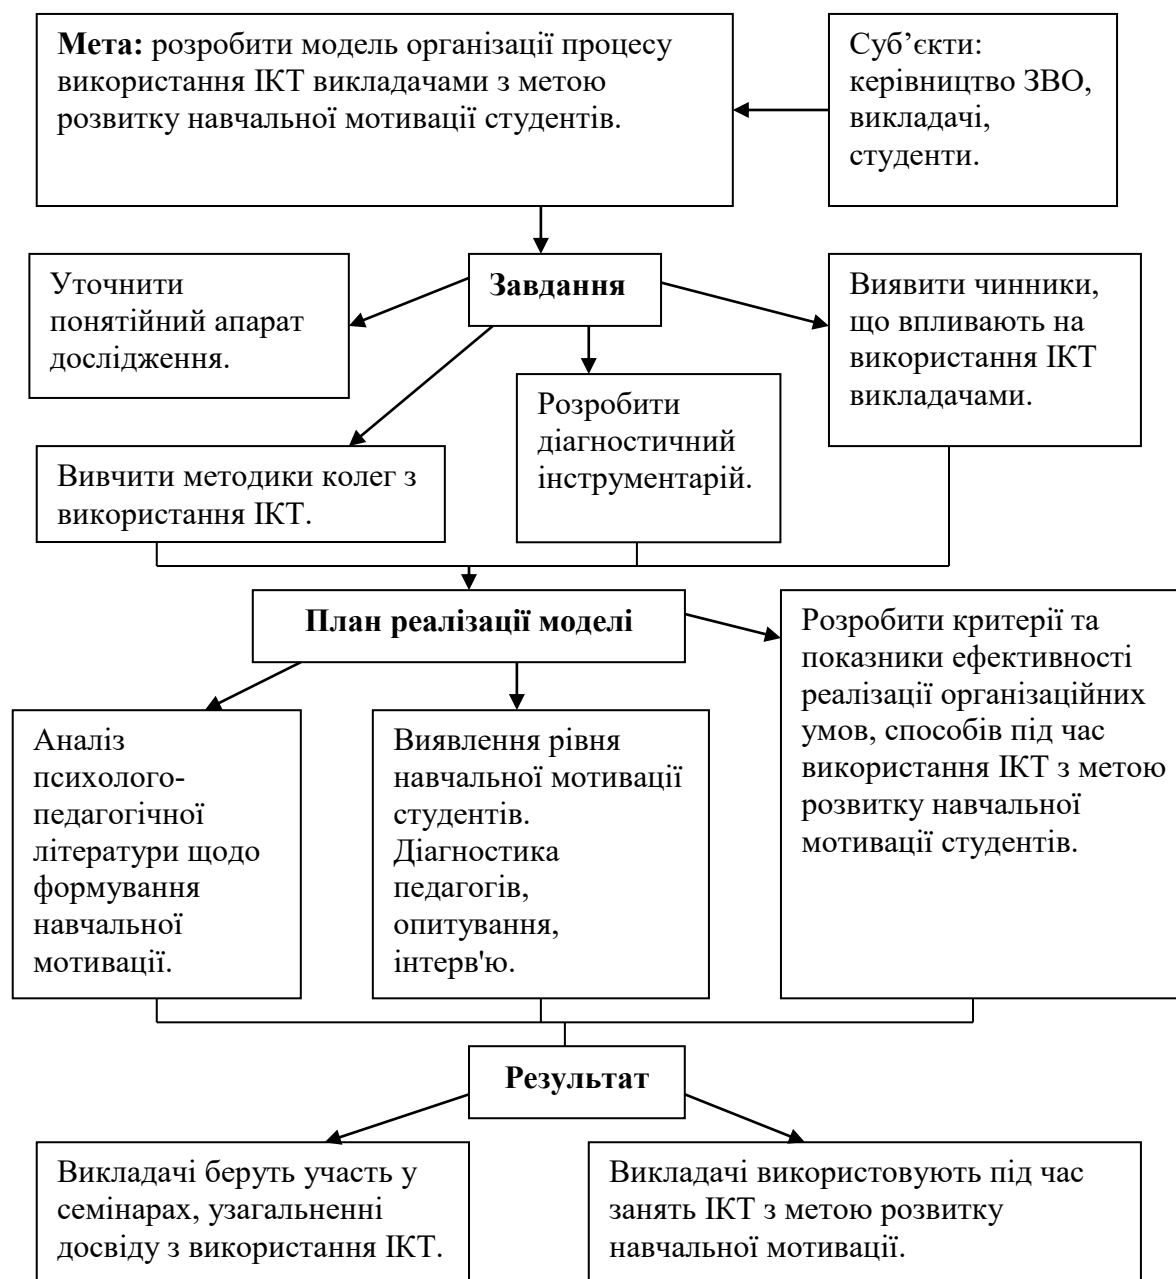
**Мета:** розробити модель організації процесу використання ІКТ викладачами з метою розвитку навчальної мотивації студентів.

Суб'єкти: керівництво ЗВО, викладачі, студенти.

**Завдання**

Уточнити понятійний апарат дослідження.

Виявити чинники, що впливають на використання ІКТ викладачами.

Розробити діагностичний інструментарій.

Вивчити методики колег з використання ІКТ.

**План реалізації моделі**

Розробити критерії та показники ефективності реалізації організаційних умов, способів під час використання ІКТ з метою розвитку навчальної мотивації студентів.

Аналіз психолого-педагогічної літератури щодо формування навчальної мотиваці.

Виявлення рівня навчальної мотивації студентів. Діагностика педагогів, опитування, інтерв'ю.

**Результат**

Викладачі беруть участь у семінарах, узагальненні досвіду з використання ІКТ.

Викладачі використовують під час занять ІКТ з метою розвитку навчальної мотивації.